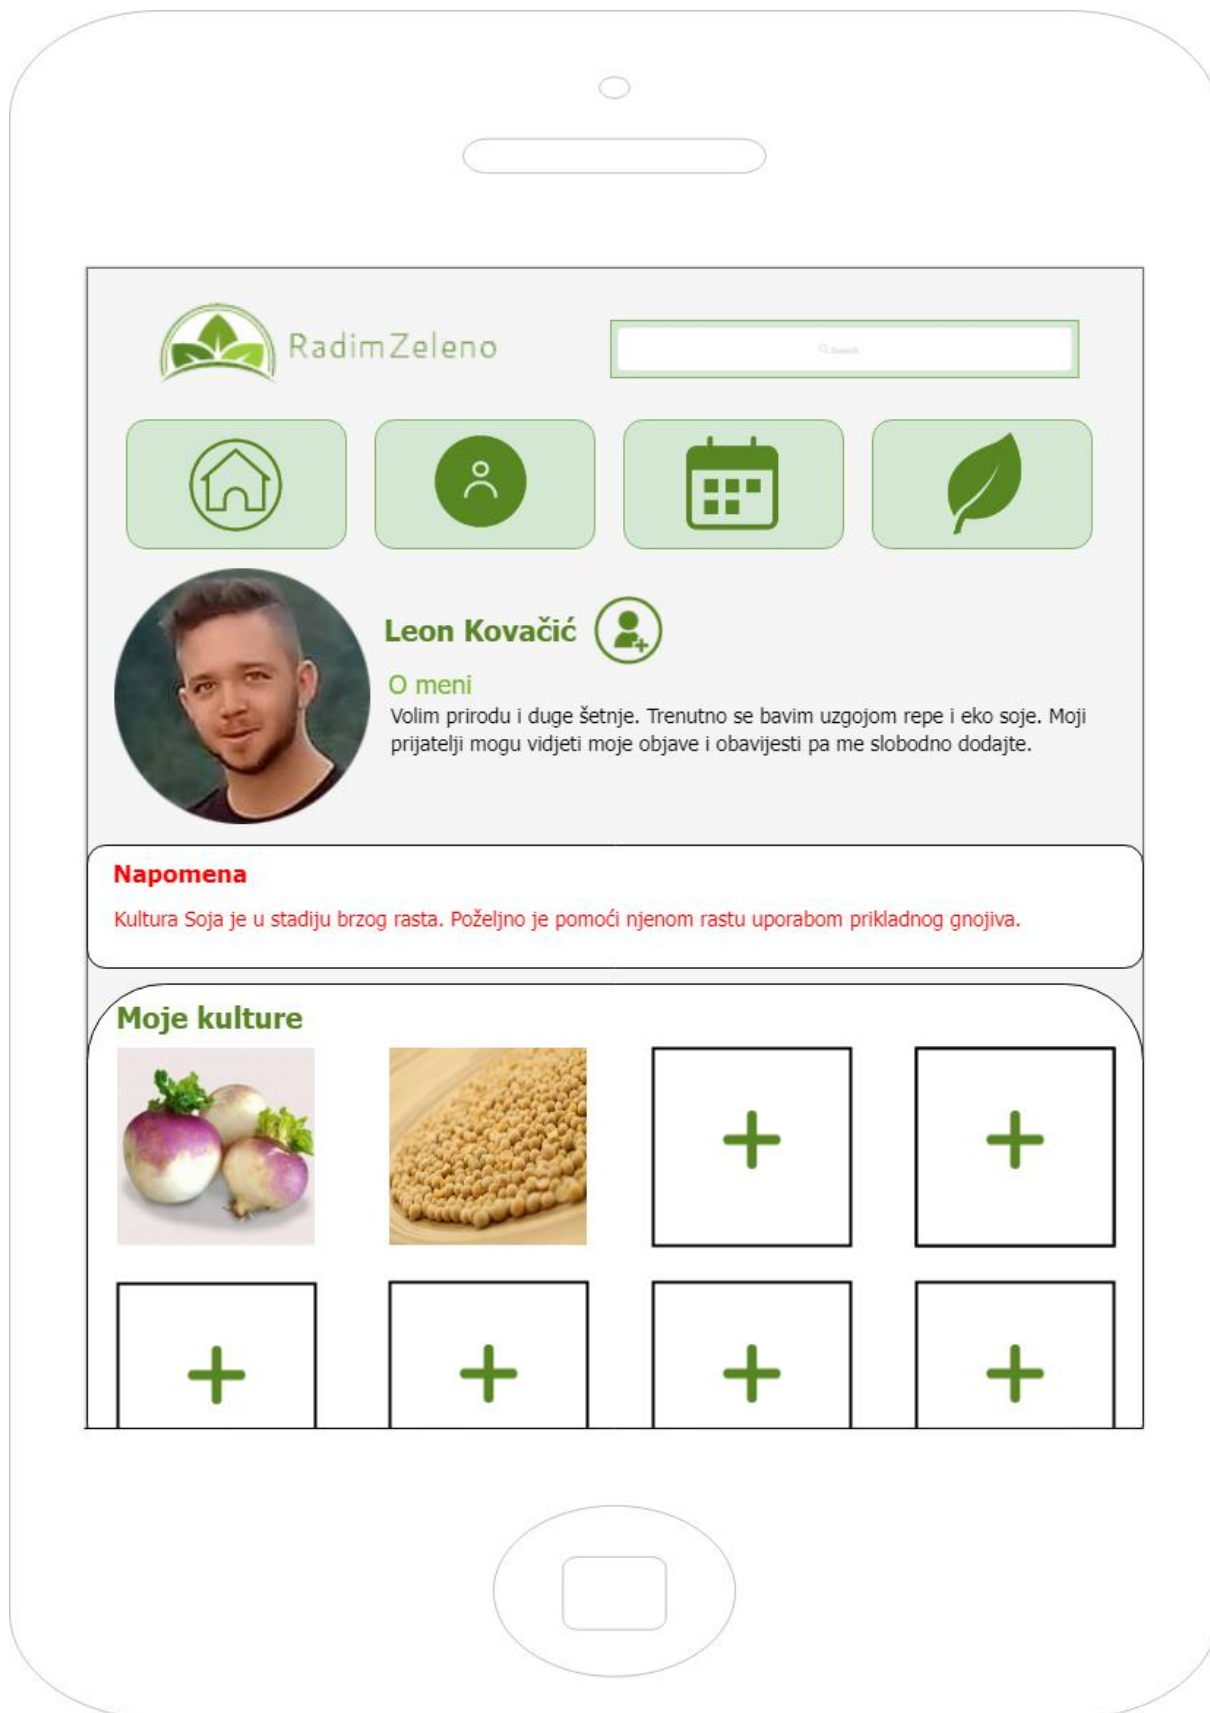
RadimZeleno

Search

Leon Kovačić

O meni

Volim prirodu i duge šetnje. Trenutno se bavim uzgojom repe i eko soje. Moji prijatelji mogu vidjeti moje objave i obavijesti pa me slobodno dodajte.

Napomena

Kultura Soja je u stadiju brzog rasta. Poželjno je pomoći njenom rastu uporabom prikladnog gnojiva.

Moje kulture

+

+

+

+

+

+